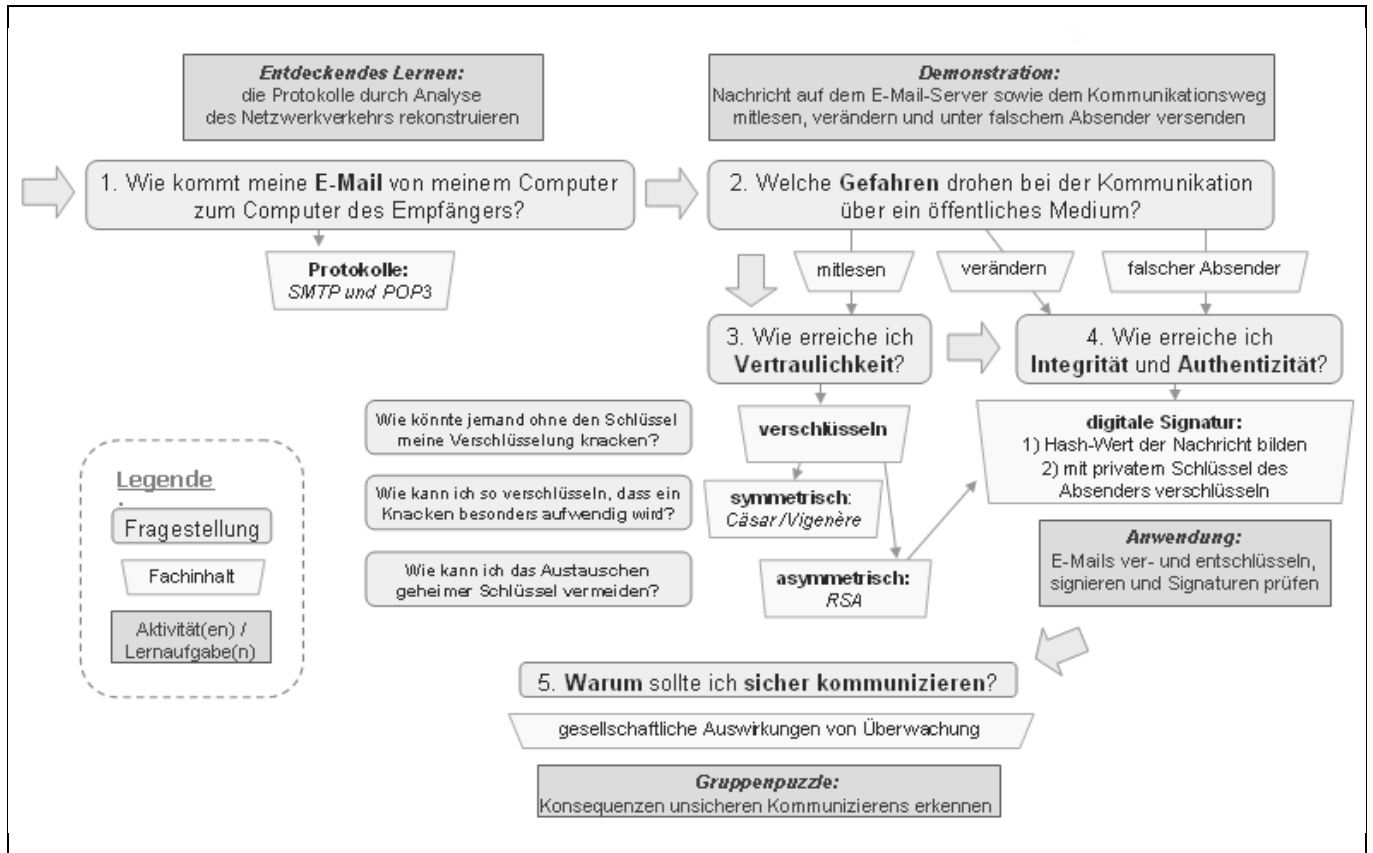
**Entdeckendes Lernen:**
die Protokolle durch Analyse des Netzwerkverkehrs rekonstruieren

**Demonstration:**
Nachricht auf dem E-Mail-Server sowie dem Kommunikationsweg mitlesen, verändern und unter falschem Absender versenden

1. Wie kommt meine **E-Mail** von meinem Computer zum Computer des Empfängers?

**Protokolle:**
*SMTP und POP3*

2. Welche **Gefahren** drohen bei der Kommunikation über ein öffentliches Medium?

mitlesen

verändern

falscher Absender

3. Wie erreiche ich **Vertraulichkeit**?

4. Wie erreiche ich **Integrität** und **Authentizität**?

Wie könnte jemand ohne den Schlüssel meine Verschlüsselung knacken?

Wie kann ich so verschlüsseln, dass ein Knacken besonders aufwendig wird?

Wie kann ich das Austauschen geheimer Schlüssel vermeiden?

**verschlüsseln**

**symmetrisch**:
*Cäsar / Vigenère*

**asymmetrisch:**
*RSA*

**digitale Signatur:**
1) Hash-Wert der Nachricht bilden
2) mit privatem Schlüssel des Absenders verschlüsseln

**Anwendung:**
E-Mails ver- und entschlüsseln, signieren und Signaturen prüfen

Legende
Fragestellung
Fachinhalt
Aktivität(en) / Lernaufgabe(n)

5. **Warum** sollte ich **sicher kommunizieren**?

gesellschaftliche Auswirkungen von Überwachung

**Gruppenpuzzle:**
Konsequenzen unsicheren Kommunizierens erkennen